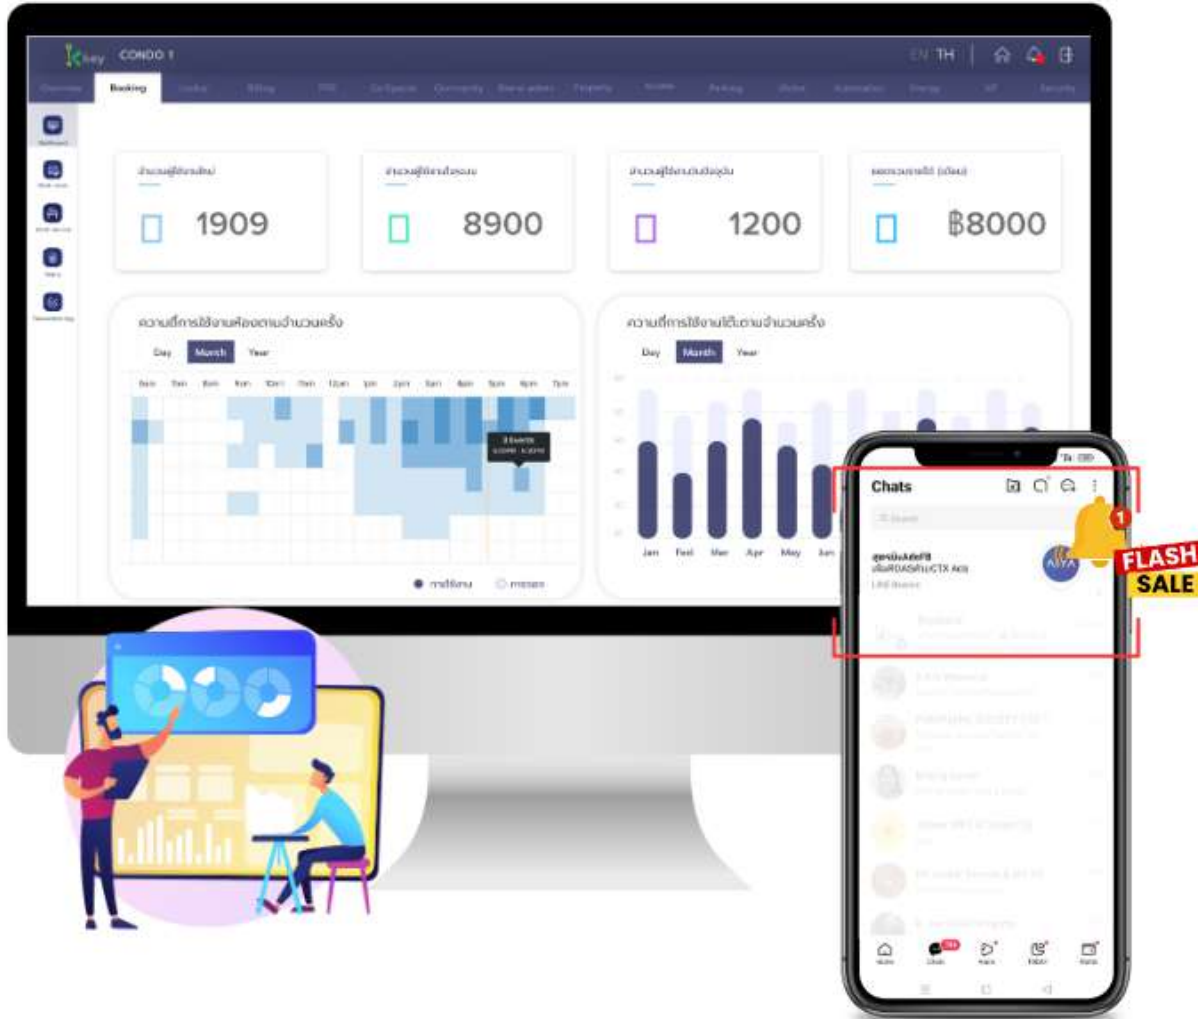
key CONDO 1

EN TH

Booking

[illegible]

1909

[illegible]

8900

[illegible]

1200

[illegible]

฿8000

ความถี่การใช้งานห้องตามจำนวนครั้ง

Day Month Year

ความถี่การใช้งานโต๊ะตามจำนวนครั้ง

Day Month Year

Jan Feb Mar Apr May Jun

Chats

FLASH SALE

1